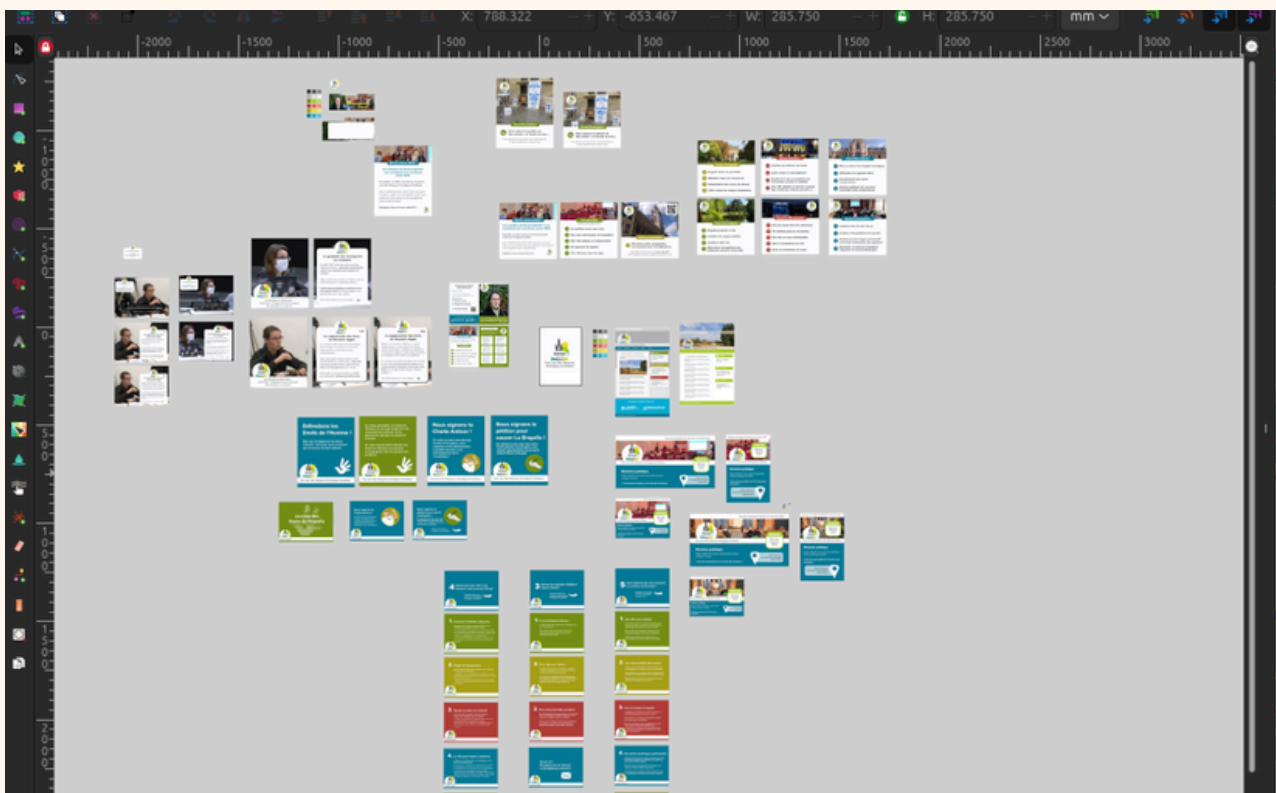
X: 788.322 Y: -653.467 W: 285.750 H: 285.750 mm

-2000 -1500 -1000 -500 0 500 1000 1500 2000 2500 3000

Défendons les Droits de l'Homme !

Nous signons la Charte Aalborg !

Nous signons la pétition pour sauver La Brayelle !